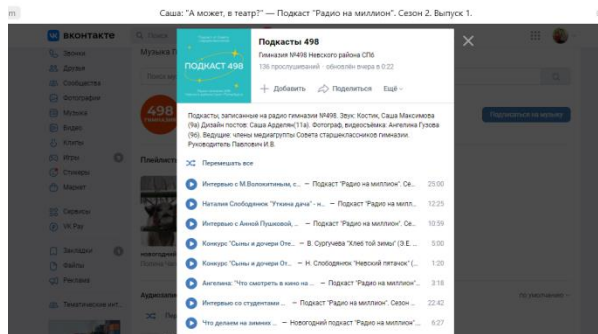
Саша: "А может, в театр?" — Подкаст "Радио на миллион". Сезон 2. Выпуск 1.

вконтакте

Звонки
Друзья
Сообщества
Фотографии
Музыка
Видео
Клипы
Игры
Стикеры
Маркет
Сервисы
VK Pay
Закладки
Файлы
Реклама

Музыка
Поиск
Плейлисты
Аудиозаписи

ПОДКАСТ 498

Подкасты 498
Гимназия №498 Невского района СПб
136 прослушиваний · обновлён вчера в 0:22

+ Добавить Поделиться Ещё

Подкасты, записанные на радио гимназии №498. Звук: Костик, Саша Максимова (9а) Дизайн постов: Саша Арделян(11а). Фотограф, видеосъёмка: Ангелина Гузова (9б). Ведущие: члены медиагруппы Совета старшеклассников гимназии. Руководитель Павлович И.В.

Перемешать все

| | | |
|---|---|---|
| Интервью с М.Волокитиным, с... | — Подкаст "Радио на миллион". Се... | 25:00 |
| Наталия Слободенюк "Уткина дача" - н... | — Подкаст "Радио на миллион". Се... | 12:25 |
| Интервью с Анной Пушковой, ... | — Подкаст "Радио на миллион". Се... | 10:59 |
| Конкурс "Сыны и дочери Оте... | — В. Сургучева "Хлеб той зимы" (З.Е. ... | 5:00 |
| Конкурс "Сыны и дочери От... | — Н. Слободенюк "Невский пятачок" (... | 1:20 |
| Ангелина: "Что смотреть в кино на ... | — Подкаст "Радио на миллион". Се... | 3:18 |
| Интервью со студентами ... | — Подкаст "Радио на миллион". Сезон ... | 22:42 |
| Что делаем на зимних ... | — Новогодний подкаст "Радио на миллион" | 6:27 |

Подписаться на музыку
По умолчанию